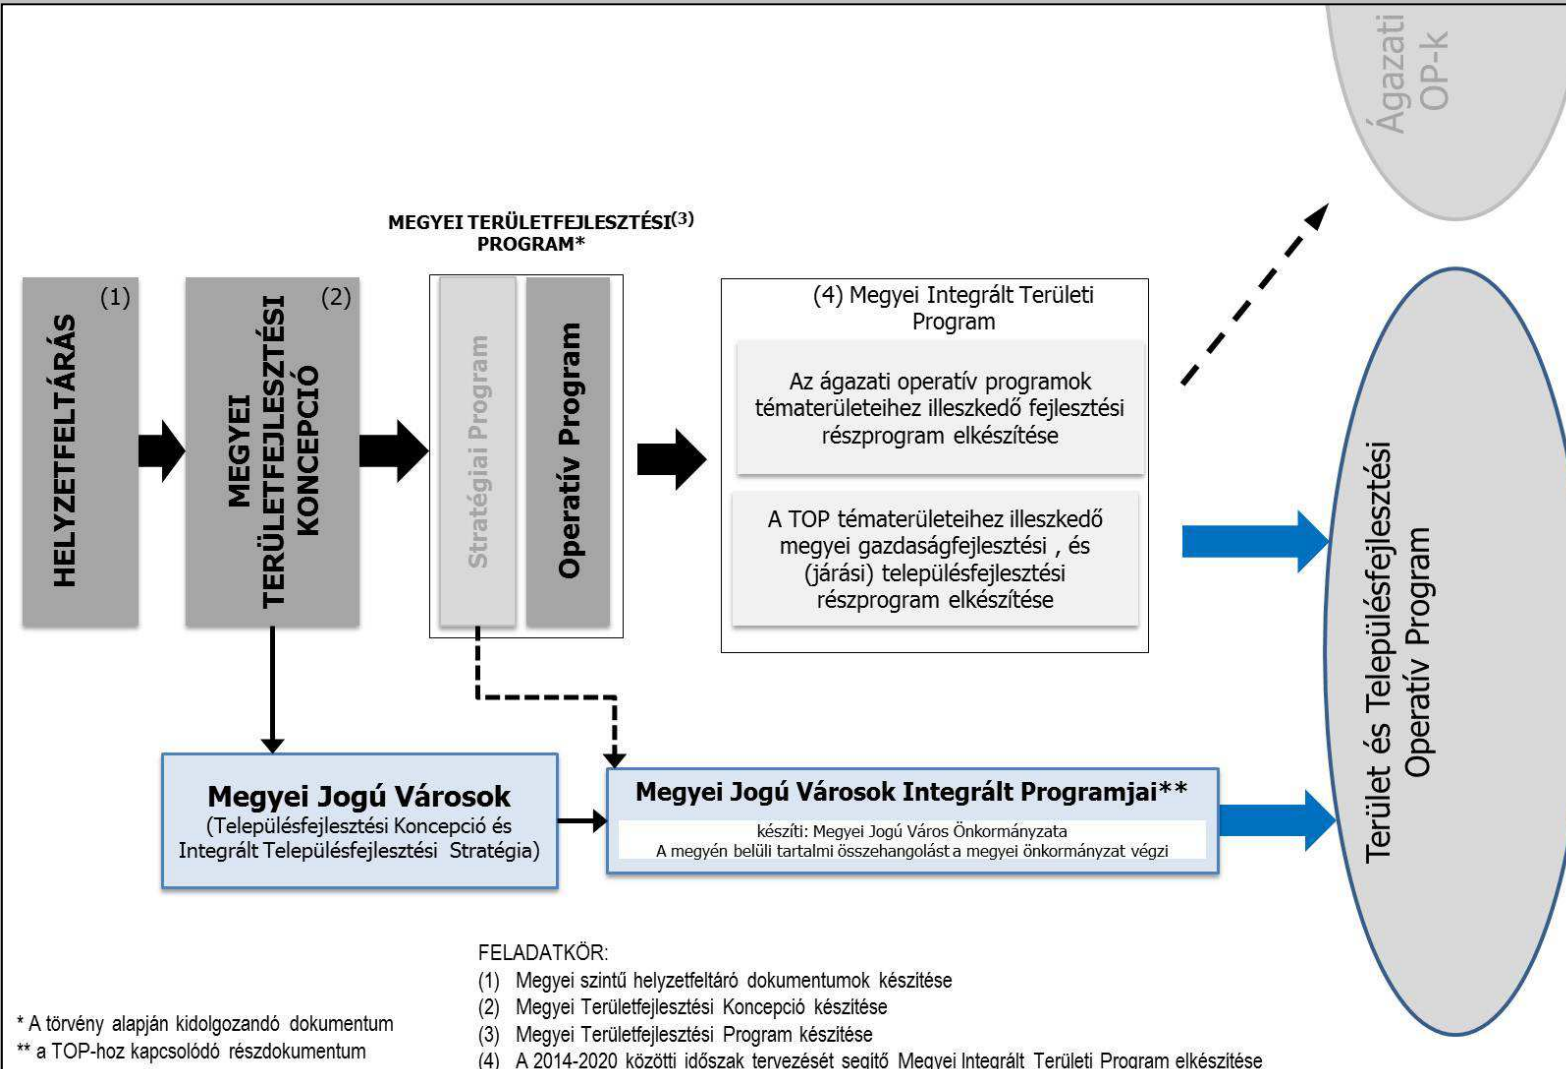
Ágazati OP-k

MEGYEI TERÜLETFEJLESZTÉSI(3) PROGRAM*

(1)
HELYZETFELTÁRÁS

(2)
MEGYEI TERÜLETFEJLESZTÉSI KONCEPCIÓ

Stratégiai Program

Operatív Program

(4) Megyei Integrált Területi Program

Az ágazati operatív programok tématerületeihez illeszkedő fejlesztési részprogram elkészítése

A TOP tématerületeihez illeszkedő megyei gazdaságfejlesztési , és (járási) településfejlesztési részprogram elkészítése

Terület és Településfejlesztési Operatív Program

Megyei Jogú Városok
(Településfejlesztési Koncepció és Integrált Településfejlesztési Stratégia)

Megyei Jogú Városok Integrált Programjai**
készíti: Megyei Jogú Város Önkormányzata
A megyén belüli tartalmi összehangolást a megyei önkormányzat végzi

FELADATKÖR:
(1) Megyei szintű helyzetfeltáró dokumentumok készítése
(2) Megyei Területfejlesztési Koncepció készítése
(3) Megyei Területfejlesztési Program készítése
(4) A 2014-2020 közötti időszak tervezését segítő Megyei Integrált Területi Program elkészítése

* A törvény alapján kidolgozandó dokumentum
** a TOP-hoz kapcsolódó részdokumentum